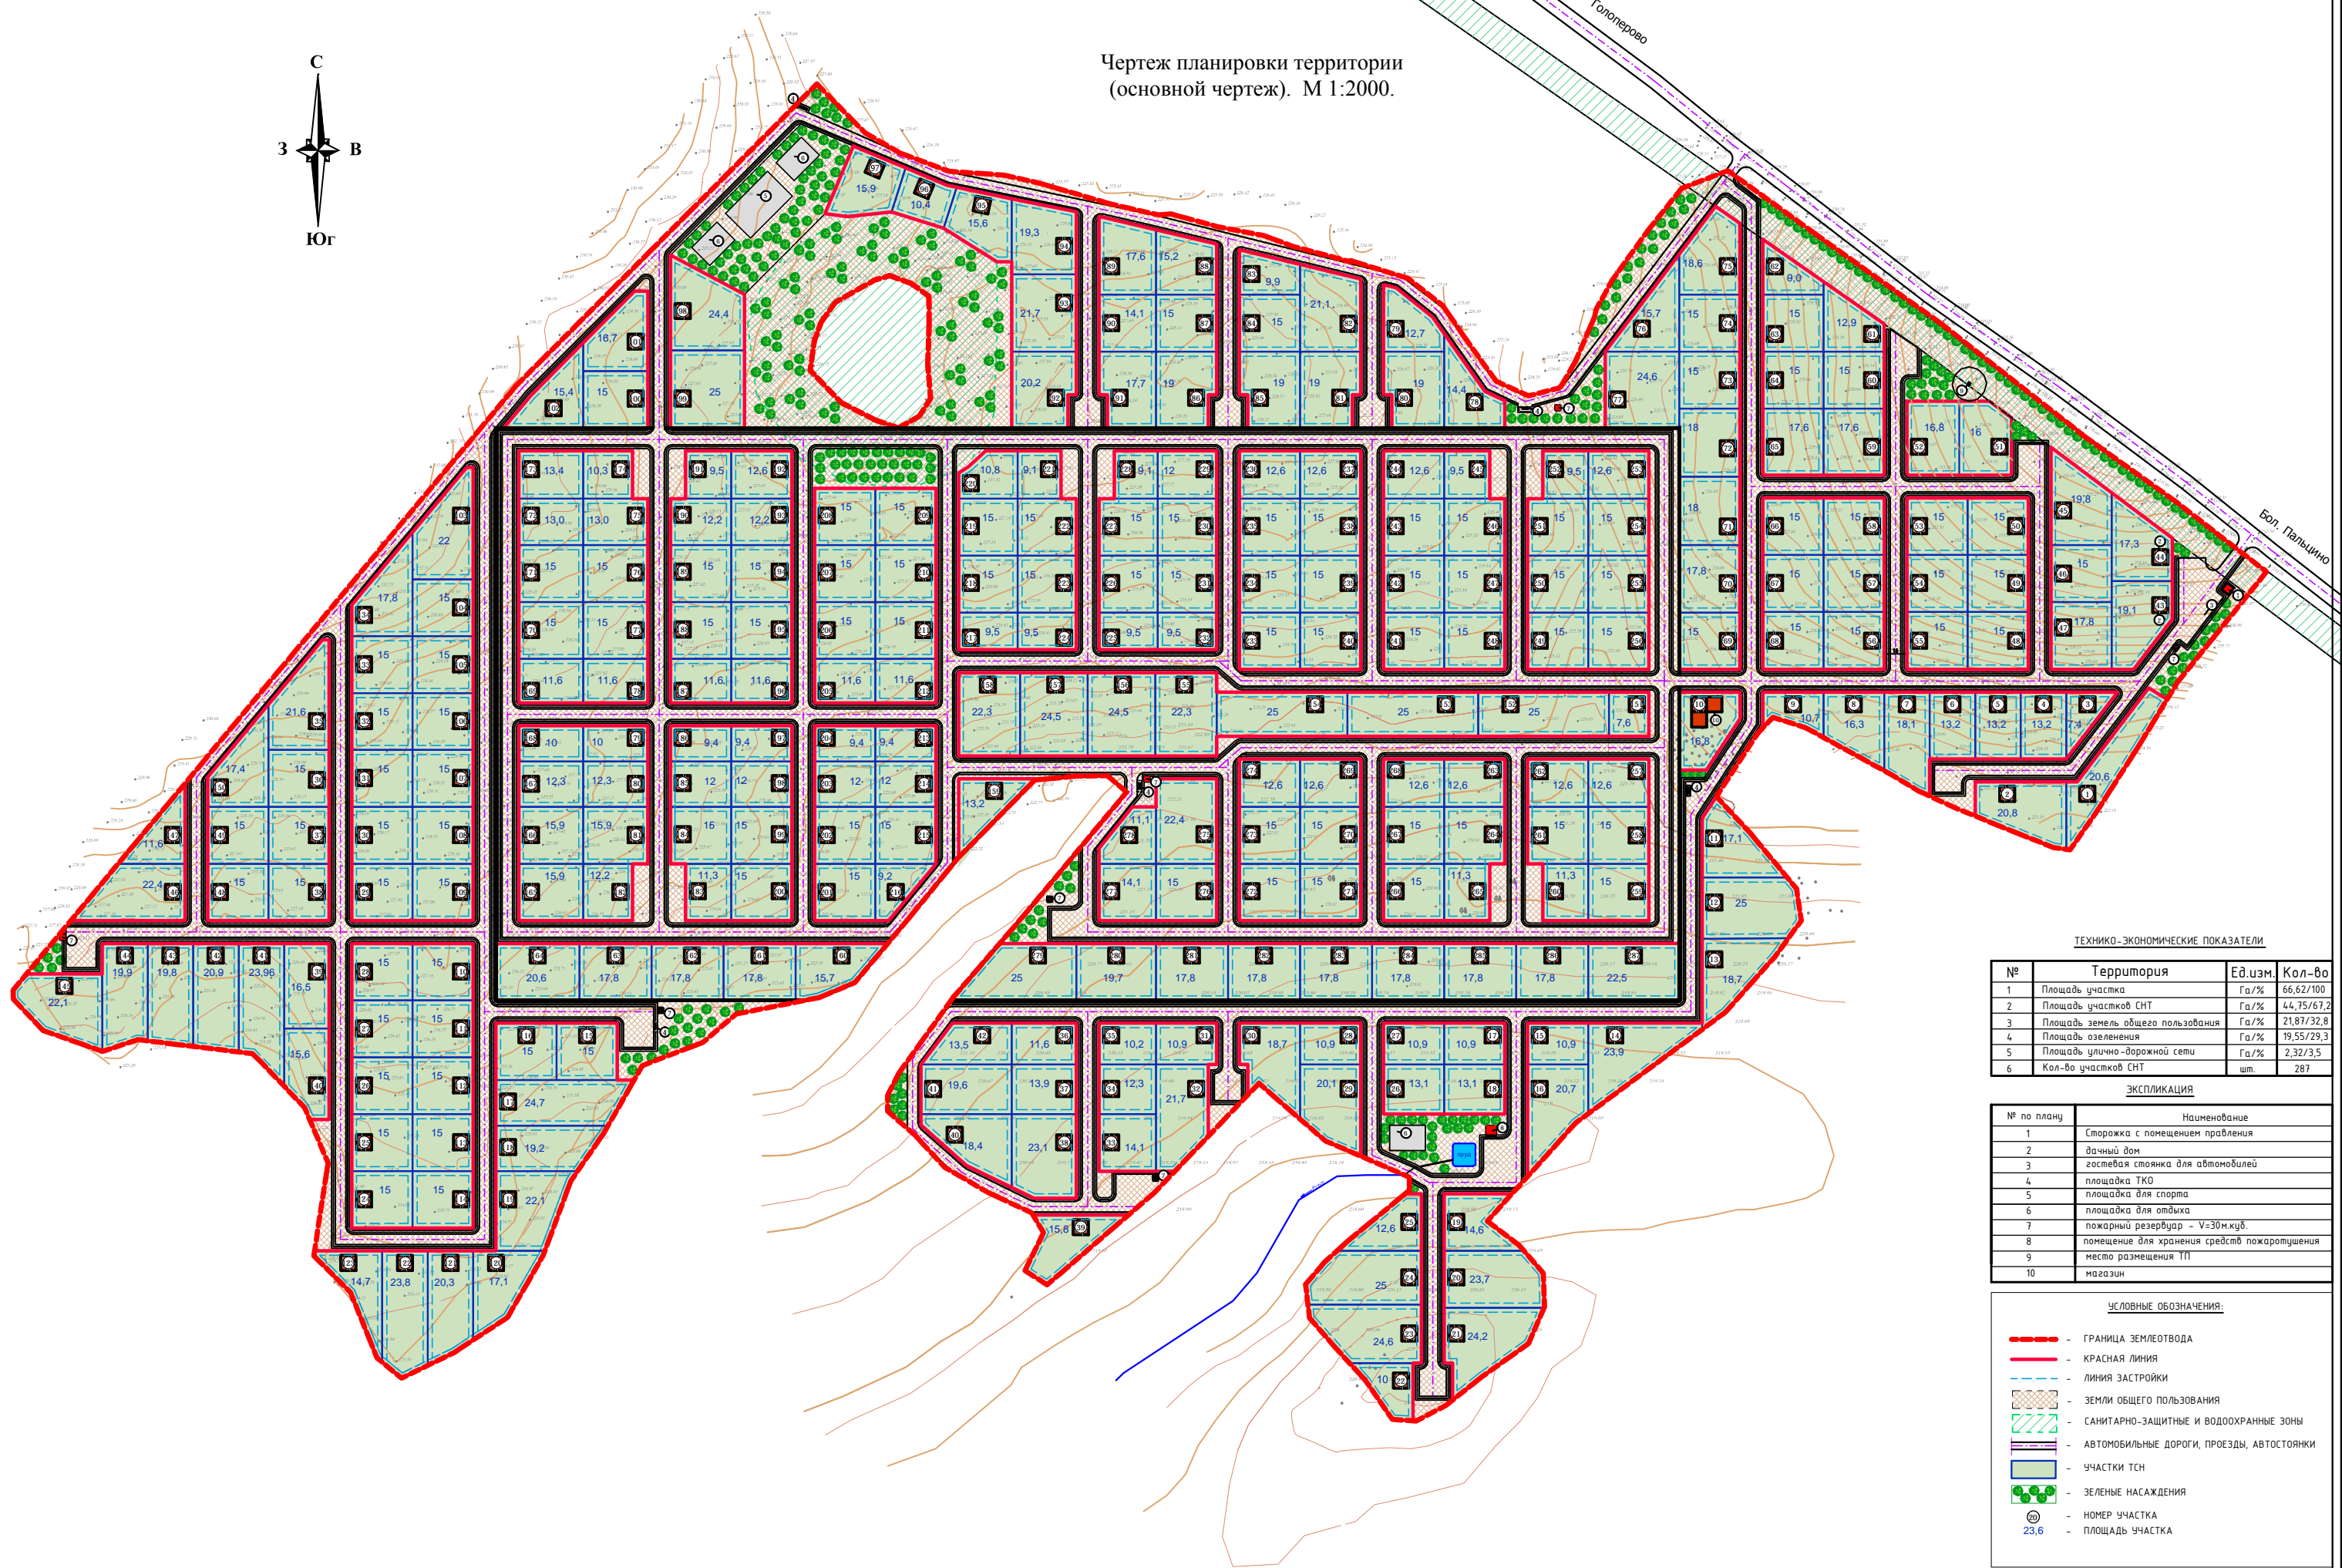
Чертеж планировки территории
(основной чертеж). М 1:2000.

С
З
В
Юг

Голоперово

Бол. Пальцино

ТЕХНИКО-ЭКОНОМИЧЕСКИЕ ПОКАЗАТЕЛИ

| № | Территория | Ед.изм. | Кол-во |
|---|---|---|---|
| 1 | Площадь участка | Га/% | 66,62/100 |
| 2 | Площадь участков СНТ | Га/% | 44,75/67,2 |
| 3 | Площадь земель общего пользования | Га/% | 21,87/32,8 |
| 4 | Площадь озеленения | Га/% | 19,55/29,3 |
| 5 | Площадь улично-дорожной сети | Га/% | 2,32/3,5 |
| 6 | Кол-во участков СНТ | шт. | 287 |

ЭКСПЛИКАЦИЯ

| № по плану | Наименование |
|---|---|
| 1 | Сторожка с помещением правления |
| 2 | дачный дом |
| 3 | гостевая стоянка для автомобилей |
| 4 | площадка ТКО |
| 5 | площадка для спорта |
| 6 | площадка для отдыха |
| 7 | пожарный резервуар - V=30м.куб. |
| 8 | помещение для хранения средств пожаротушения |
| 9 | место размещения ТП |
| 10 | магазин |

УСЛОВНЫЕ ОБОЗНАЧЕНИЯ:

- ГРАНИЦА ЗЕМЛЕОТВОДА
- КРАСНАЯ ЛИНИЯ
- ЛИНИЯ ЗАСТРОЙКИ
- ЗЕМЛИ ОБЩЕГО ПОЛЬЗОВАНИЯ
- САНИТАРНО-ЗАЩИТНЫЕ И ВОДООХРАННЫЕ ЗОНЫ
- АВТОМОБИЛЬНЫЕ ДОРОГИ, ПРОЕЗДЫ, АВТОСТОЯНКИ
- УЧАСТКИ ТСН
- ЗЕЛЕНЫЕ НАСАЖДЕНИЯ
20 - НОМЕР УЧАСТКА
23,6 - ПЛОЩАДЬ УЧАСТКА